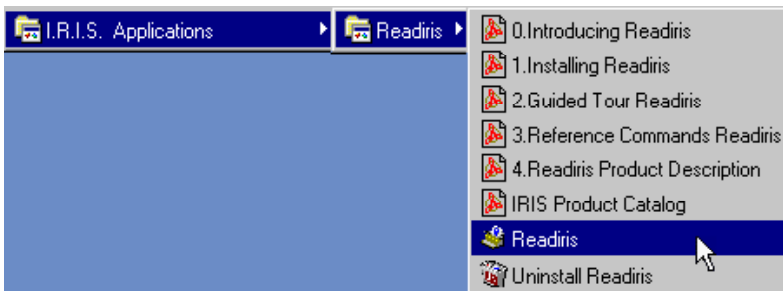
I.R.I.S. Applications
Readiris
0.Introducing Readiris
1.Installing Readiris
2.Guided Tour Readiris
3.Reference Commands Readiris
4.Readiris Product Description
IRIS Product Catalog
Readiris
Uninstall Readiris